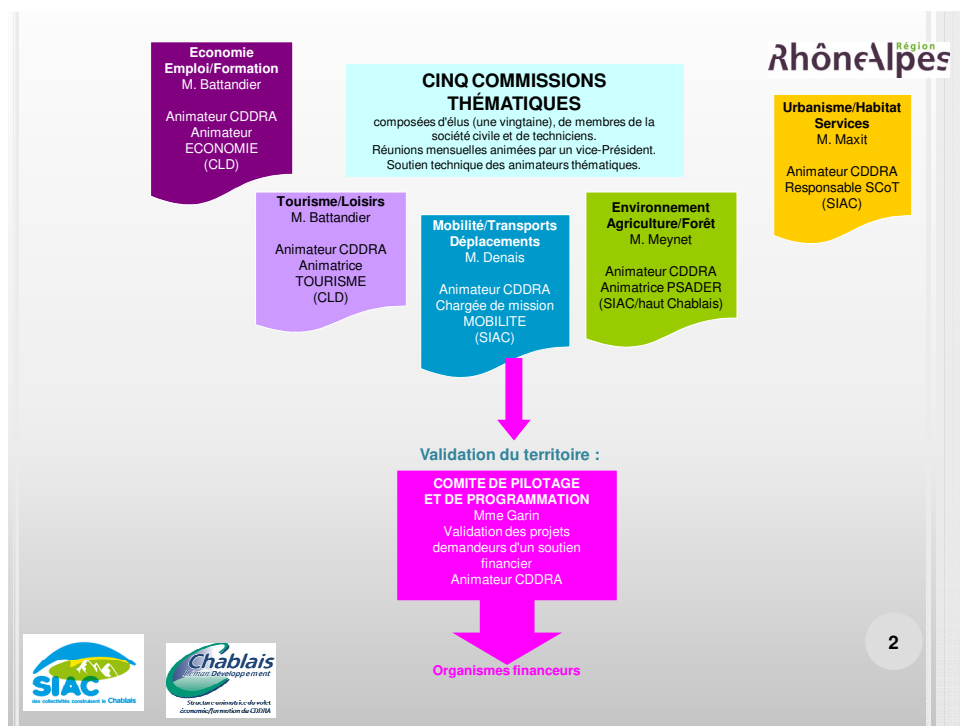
Economie
Emploi/Formation
M. Battandier

Animateur CDDRA
Animateur
ECONOMIE
(CLD)

CINQ COMMISSIONS THÉMATIQUES
composées d'élus (une vingtaine), de membres de la société civile et de techniciens.
Réunions mensuelles animées par un vice-Président.
Soutien technique des animateurs thématiques.

RhôneAlpes Région

Urbanisme/Habitat
Services
M. Maxit

Animateur CDDRA
Responsable SCoT
(SIAC)

Tourisme/Loisirs
M. Battandier

Animateur CDDRA
Animatrice
TOURISME
(CLD)

Mobilité/Transports
Déplacements
M. Denais

Animateur CDDRA
Chargée de mission
MOBILITE
(SIAC)

Environnement
Agriculture/Forêt
M. Meynet

Animateur CDDRA
Animatrice PSADER
(SIAC/haut Chablais)

Validation du territoire :

COMITE DE PILOTAGE
ET DE PROGRAMMATION
Mme Garin
Validation des projets demandeurs d'un soutien financier
Animateur CDDRA

Organismes financeurs

SIAC
des collectivités construisent le Chablais

Chablais
Léman Développement
Structure animatrice du volet économie/formation du CDDRA

2